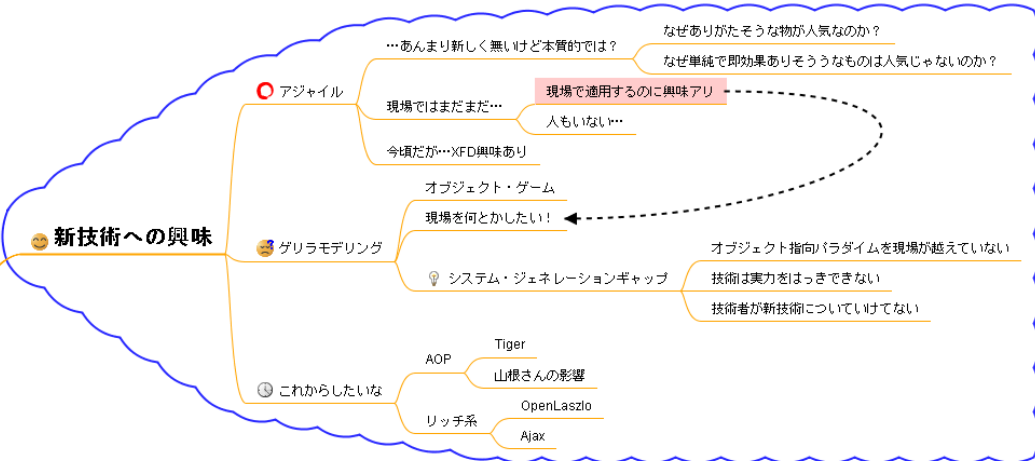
新技術への興味

アジャイル

…あんまり新しく無いけど本質的では？

なぜありがたそうな物が人気なのか？

なぜ単純で即効果ありそううなものは人気じゃないのか？

現場ではまだまだ…

現場で適用するのに興味アリ

人もいない…

今頃だが…XFD興味あり

ゲリラモデリング

オブジェクト・ゲーム

現場を何とかしたい！

システム・ジェネレーションギャップ

オブジェクト指向パラダイムを現場が越えていない

技術は実力をはっきりできない

技術者が新技術についていけてない

これからしたいな

AOP

Tiger

山根さんの影響

リッチ系

OpenLaszlo

Ajax